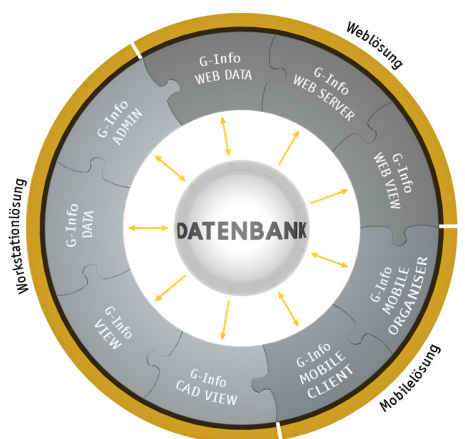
Weblösung

G-Info
WEB DATA

G-Info
WEB SERVER

G-Info
WEB VIEW

G-Info
ADMIN

G-Info
DATA

DATENBANK

G-Info
MOBILE
ORGANISER

G-Info
VIEW

G-Info
CAD VIEW

G-Info
MOBILE
CLIENT

Workstationlösung

Mobilelösung